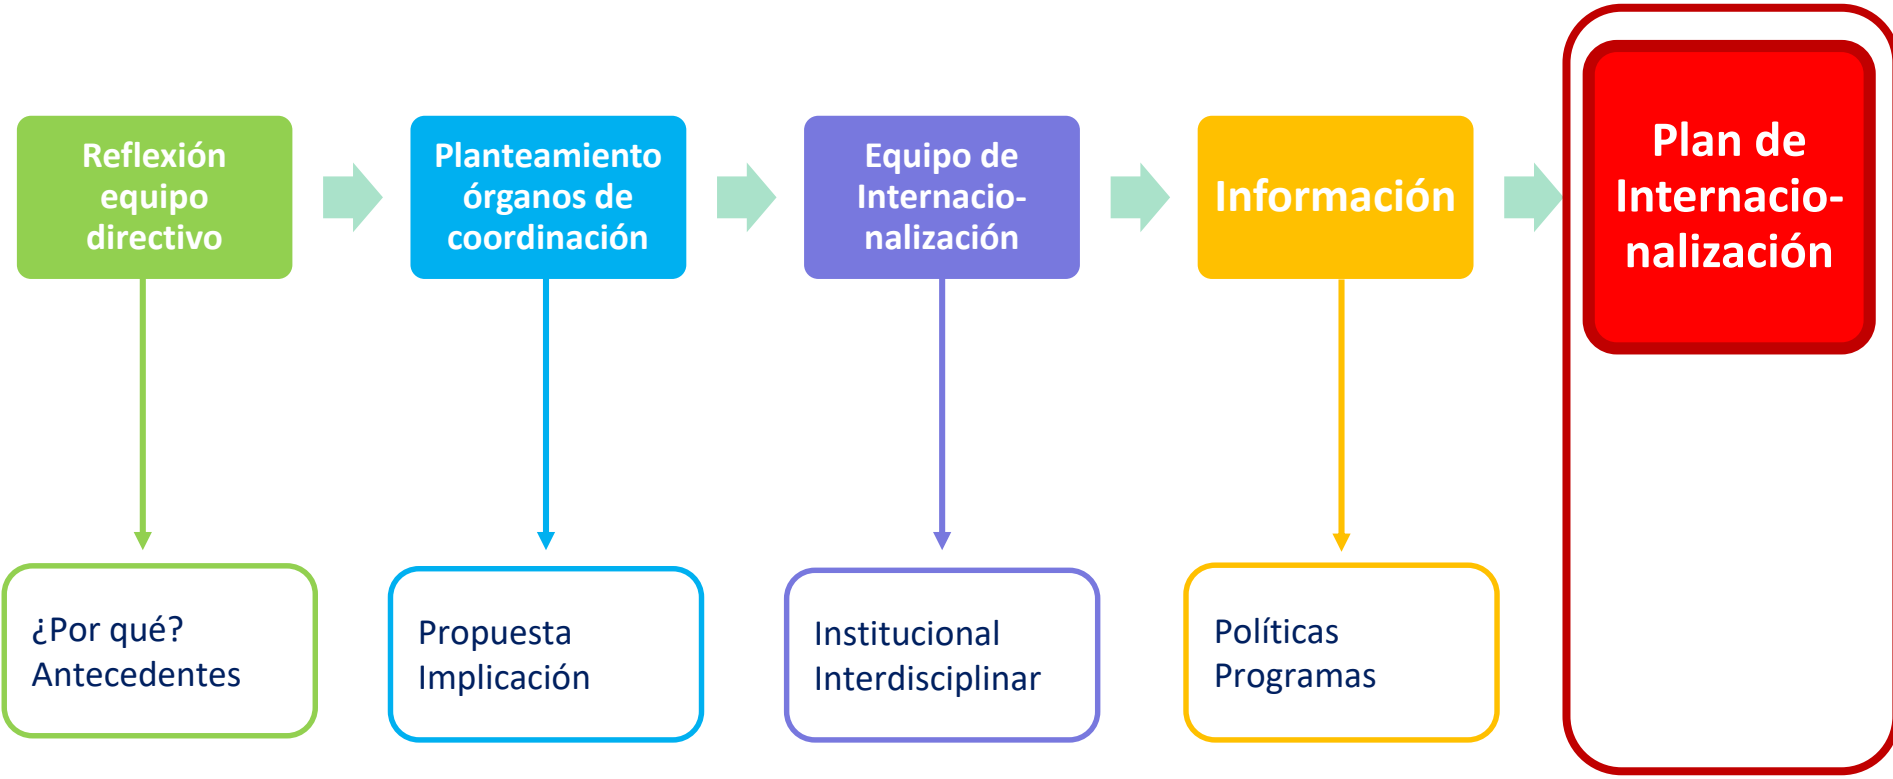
Reflexión equipo directivo

¿Por qué?
Antecedentes

Planteamiento órganos de coordinación

Propuesta
Implicación

Equipo de Internacionalización

Institucional
Interdisciplinar

Información

Políticas
Programas

Plan de Internacionalización